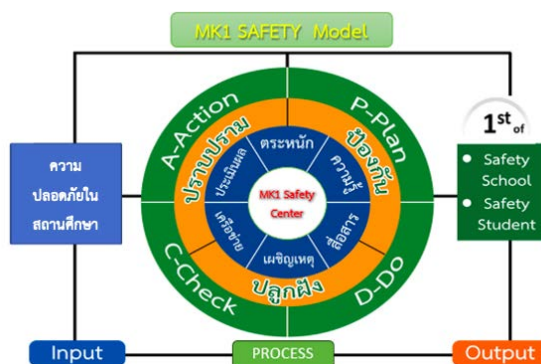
MK1 SAFETY Model

ความปลอดภัยในสถานศึกษา

A-Action

P-Plan

ปราบปราม

ป้องกัน

ตระหนัก

ประเมินผล

ความรู้

MK1 Safety Center

เครือข่าย

สื่อสาร

เผชิญเหตุ

ปลูกฝัง

C-Check

D-Do

$1^{st}$ of

• Safety School

• Safety Student

Input

PROCESS

Output